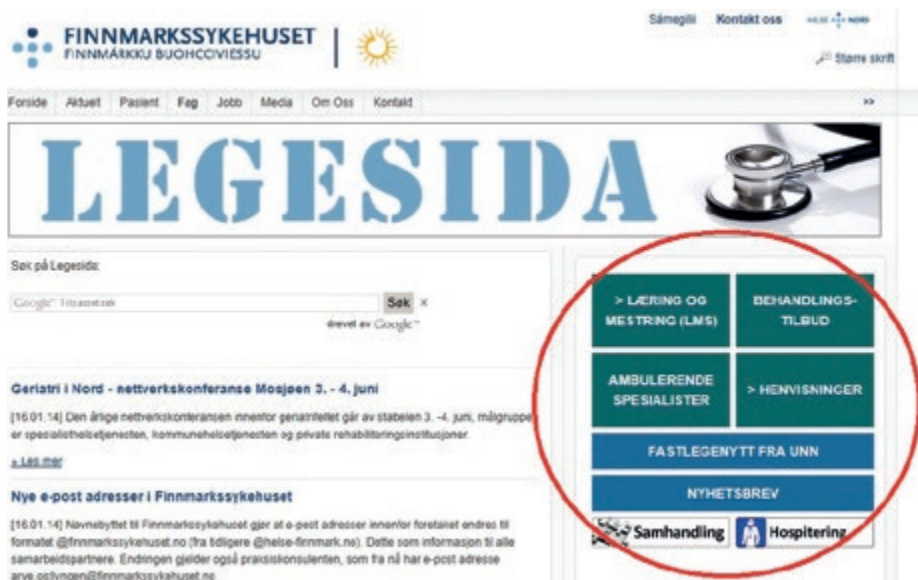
FINNMARKSSYKEHUSET
FINNMÁRKKU BUOHCCIVIESSU

Sámegilli Kontakt oss HELSE NORD

Større skrift

Forside Aktuelt Pasient Fag Jobb Media Om Oss Kontakt

LEGESIDA

Søk på Legesida:

Google Tilpasset søk Søk ×

drevet av Google

Geriatri i Nord - nettverkskonferanse Mosjøen 3. - 4. juni

[16.01.14] Den årlige nettverkskonferansen innenfor geriatrifeltet går av stabelen 3. -4. juni, målgruppe er spesialisthelsetjenesten, kommunehelsetjenesten og private rehabiliteringsinstitusjoner

» Les mer

Nye e-post adresser i Finnmarkssykehuset

[16.01.14] Navnebyttet til Finnmarkssykehuset gjør at e-post adresser innenfor foretaket endres til formatet @finnmarkssykehuset.no (fra tidligere @helse-finnmark.no). Dette som informasjon til alle samarbeidspartnere. Endringen gjelder også praksiskonsulenten, som fra nå har e-post adresse arve.ostvingen@finnmarkssykehuset.no

> LÆRING OG MESTRING (LMS)

BEHANDLINGS-TILBUD

AMBULERENDE SPESIALISTER

> HENVISNINGER

FASTLEGENYTT FRA UNN

NYHETSBREV

Samhandling

Hospitering